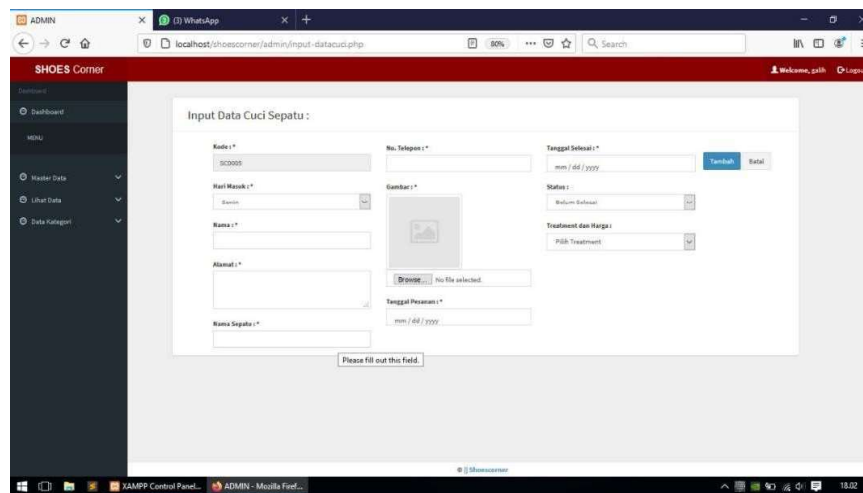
ADMIN
(3) WhatsApp
localhost/shoescorner/admin/input-datacuci.php
80%
Search

SHOES Corner
Welcome, galih Logout

Dashboard
Dashboard
MENU
Master Data
Lihat Data
Data Kategori

Input Data Cuci Sepatu :

Kode : *
SC0005
Hari Masuk : *
Senin
Nama : *
Alamat : *
Nama Sepatu : *

No. Telepon : *
Gambar : *
Browse... No file selected.
Tanggal Pesanan : *
mm / dd / yyyy

Tanggal Selesai : *
mm / dd / yyyy
Status :
Belum Selesai
Treatment dan Harga :
Pilih Treatment

Tambah
Batal

Please fill out this field.

© || Shoescorner

XAMPP Control Panel...
ADMIN - Mozilla Firef...
18.02